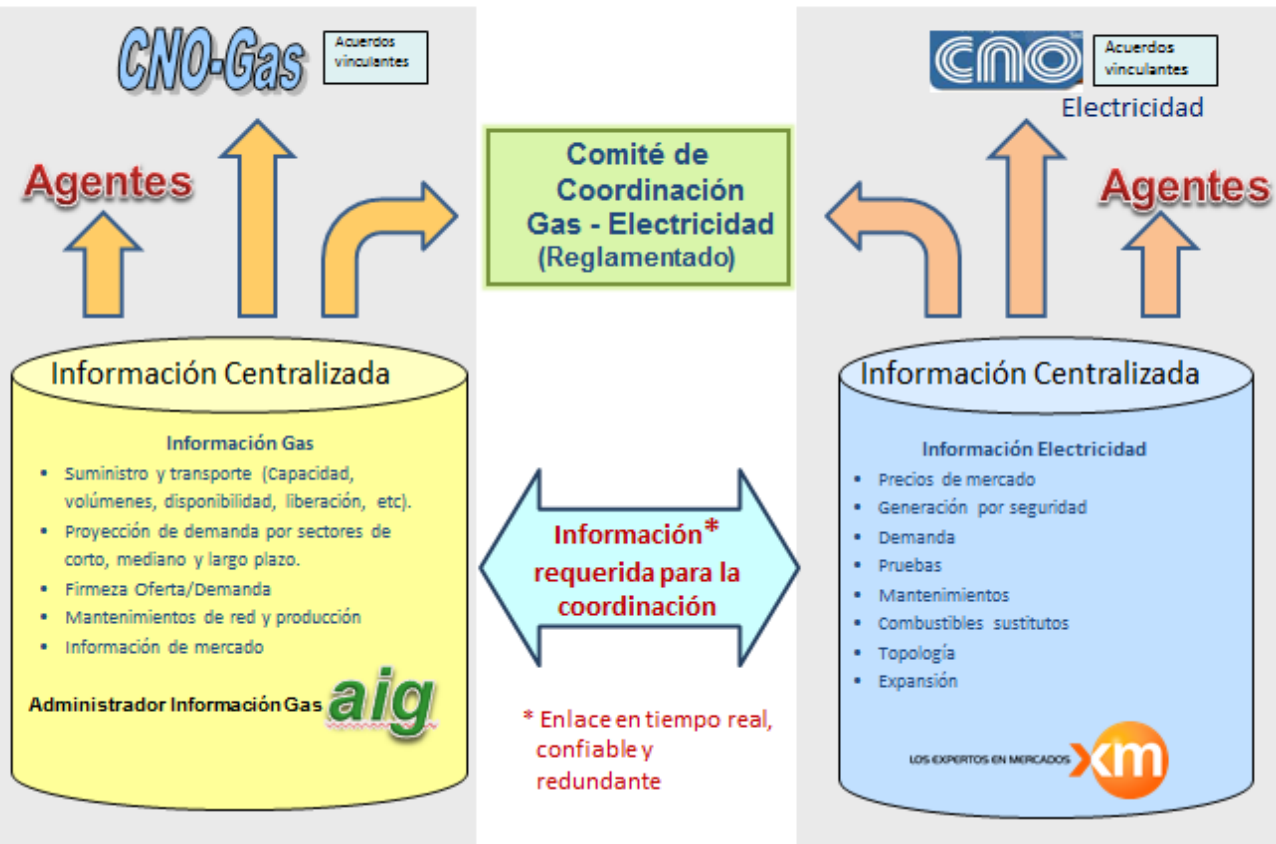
CNO-Gas

Acuerdos vinculantes

CNO

Acuerdos vinculantes

Electricidad

Agentes

Comité de Coordinación Gas - Electricidad (Reglamentado)

Agentes

Información Centralizada

Información Gas

- Suministro y transporte (Capacidad, volúmenes, disponibilidad, liberación, etc).
- Proyección de demanda por sectores de corto, mediano y largo plazo.
- Firmeza Oferta/Demanda
- Mantenimientos de red y producción
- Información de mercado

Administrador Información Gas aig

Información* requerida para la coordinación

* Enlace en tiempo real, confiable y redundante

Información Centralizada

Información Electricidad

- Precios de mercado
- Generación por seguridad
- Demanda
- Pruebas
- Mantenimientos
- Combustibles sustitutos
- Topología
- Expansión

LOS EXPERTOS EN MERCADOS xm